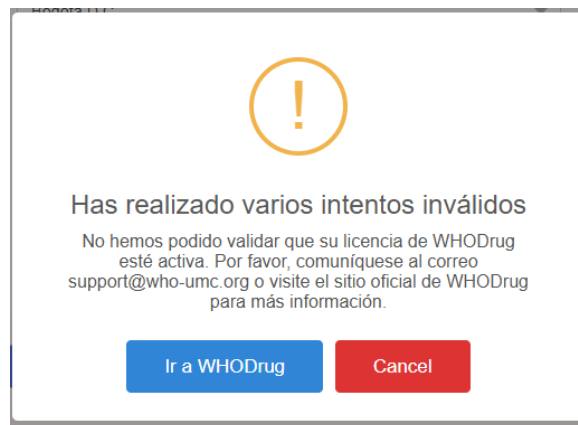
Bogotá D.C.

!

Has realizado varios intentos inválidos

No hemos podido validar que su licencia de WHODrug esté activa. Por favor, comuníquese al correo support@who-umc.org o visite el sitio oficial de WHODrug para más información.

Ir a WHODrug

Cancel